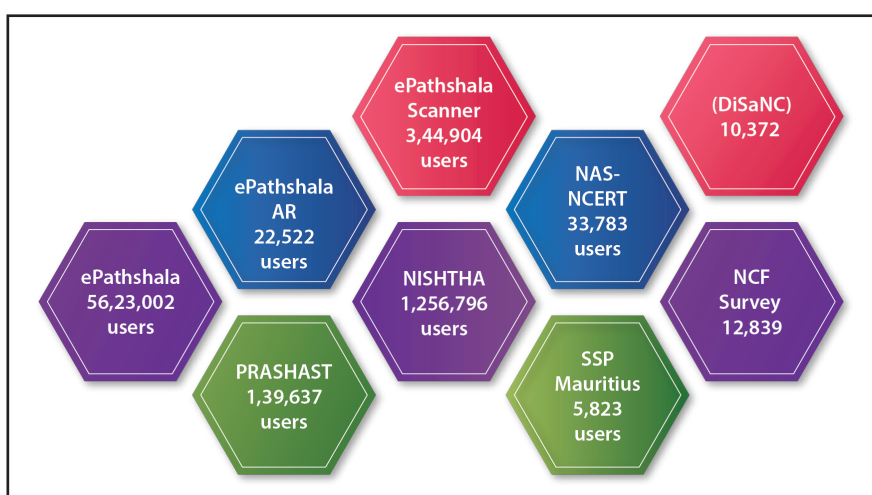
ePathshala Scanner 3,44,904 users

(DiSaNC) 10,372

ePathshala AR 22,522 users

NAS-NCERT 33,783 users

ePathshala 56,23,002 users

NISHTHA 1,256,796 users

NCF Survey 12,839

PRASHAST 1,39,637 users

SSP Mauritius 5,823 users